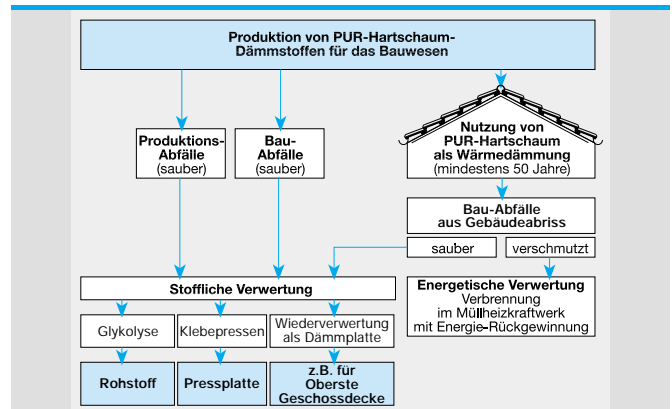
Produktion von PUR-Hartschaum-Dämmstoffen für das Bauwesen

Produktions-Abfälle (sauber)

Bau-Abfälle (sauber)

Nutzung von PUR-Hartschaum als Wärmedämmung (mindestens 50 Jahre)

Bau-Abfälle aus Gebäudeabriss

sauber

verschmutzt

Stoffliche Verwertung

Energetische Verwertung
Verbrennung im Müllheizkraftwerk mit Energie-Rückgewinnung

Glykolyse

Klebepressen

Wiederverwertung als Dämmplatte

Rohstoff

Pressplatte

z.B. für Oberste Geschossdecke